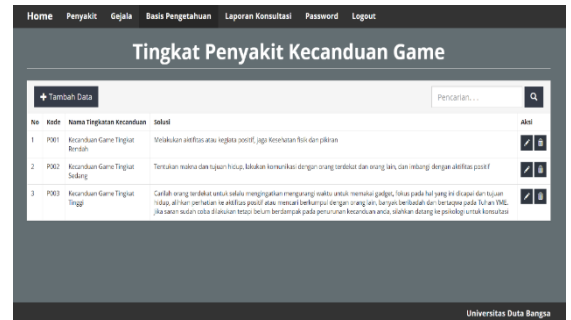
Home Penyakit Gejala Basis Pengetahuan Laporan Konsultasi Password Logout

Tingkat Penyakit Kecanduan Game

+ Tambah Data

Pencarian....

| No | Kode | Nama Tingkatan Kecanduan | Solusi | Aksi |
|---|---|---|---|---|
| 1 | P001 | Kecanduan Game Tingkat Rendah | Melakukan aktifitas atau kegiata positif, jaga Kesehatan fisik dan pikiran | |
| 2 | P002 | Kecanduan Game Tingkat Sedang | Tentukan makna dan tujuan hidup, lakukan komunikasi dengan orang terdekat dan orang lain, dan imbangi dengan aktifitas positif | |
| 3 | P003 | Kecanduan Game Tingkat Tinggi | Carilah orang terdekat untuk selalu mengingatkan mengurangi waktu untuk memakai gadget, fokus pada hal yang ini dicapai dan tujuan hidup, alihkan perhatian ke aktifitas positif atau mencari berkumpul dengan orang lain, banyak beribadah dan bertaqwa pada Tuhan YME. Jika saran sudah coba dilakukan tetapi belum berdampak pada penurunan kecanduan anda, silahkan datang ke psikolog untuk konsultasi | |

Universitas Duta Bangsa